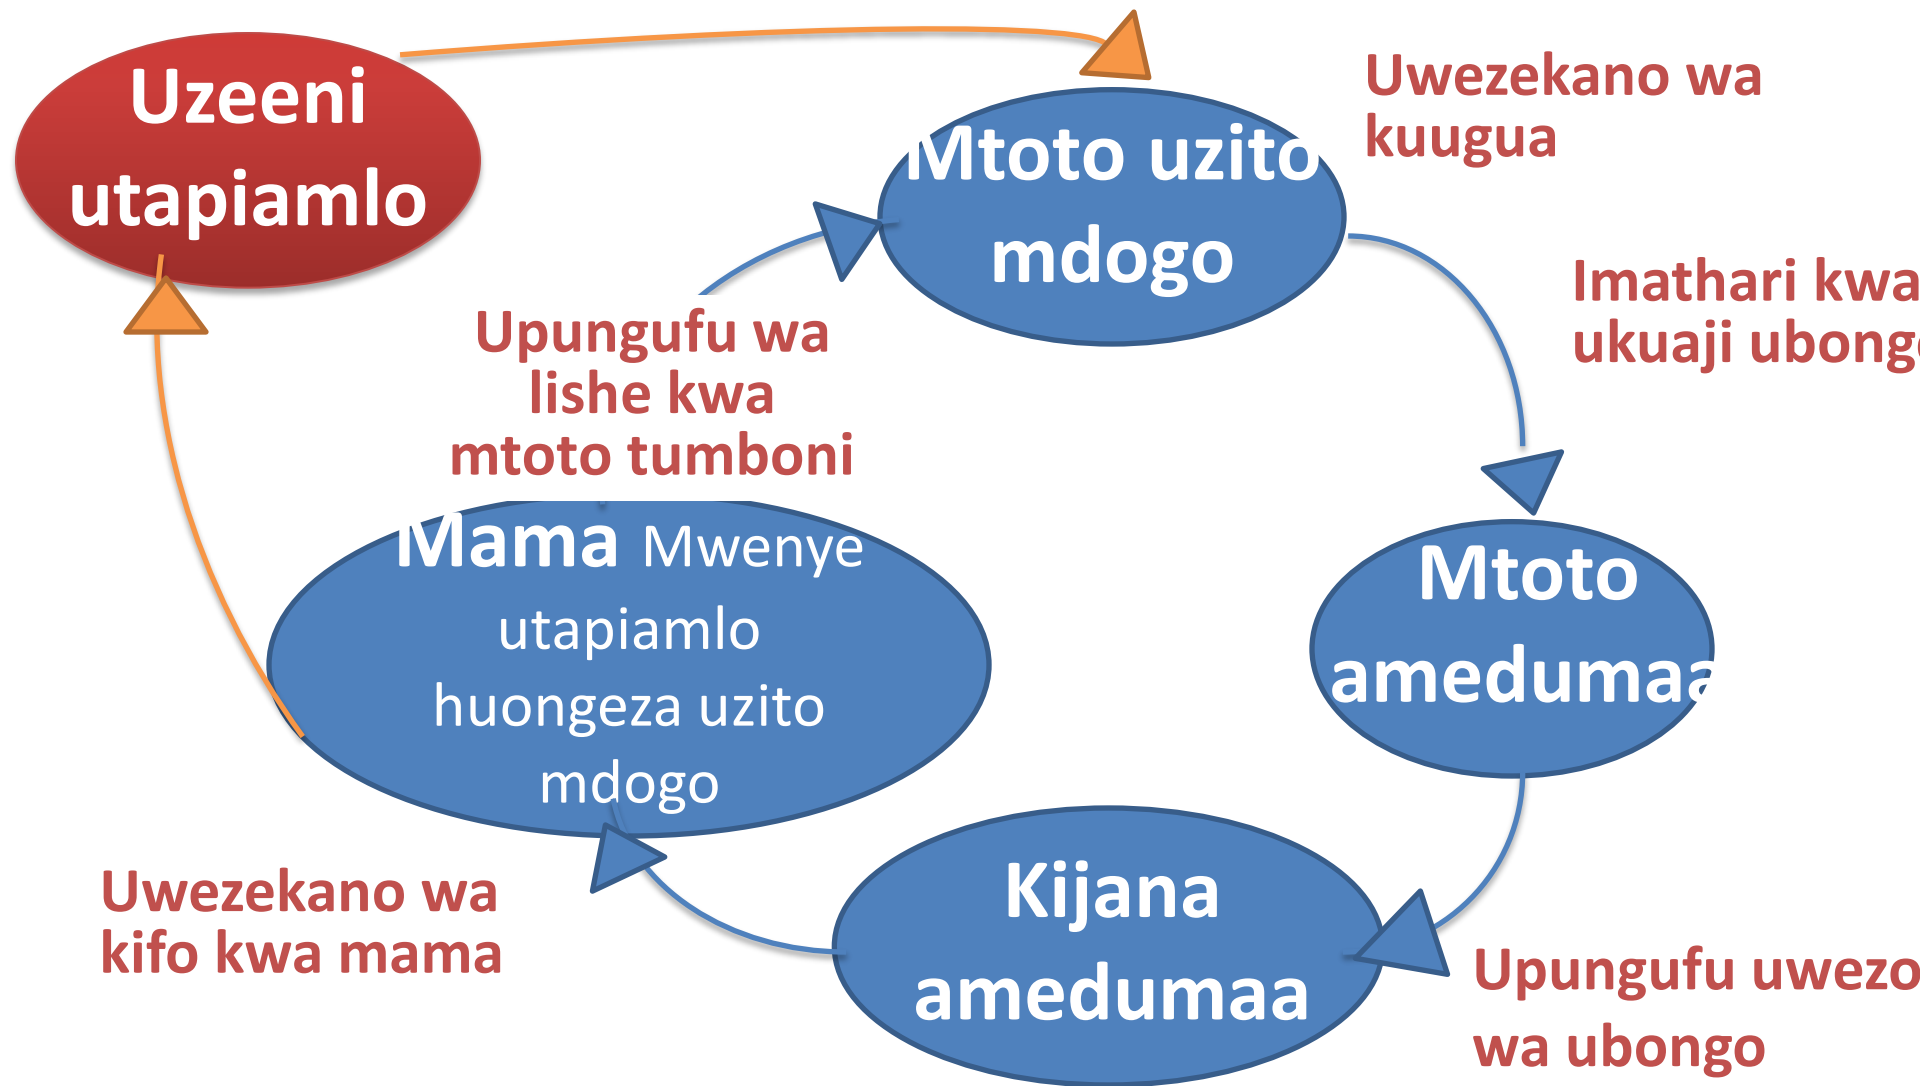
Uzeeni utapiamlo

Mtoto uzito mdogo

Uwezekano wa kuugua

Imathari kwa ukuaji ubong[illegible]

Upungufu wa lishe kwa mtoto tumboni

Mama Mwenye utapiamlo huongeza uzito mdogo

Mtoto amedumaa

Kijana amedumaa

Uwezekano wa kifo kwa mama

Upungufu uwezo wa ubongo